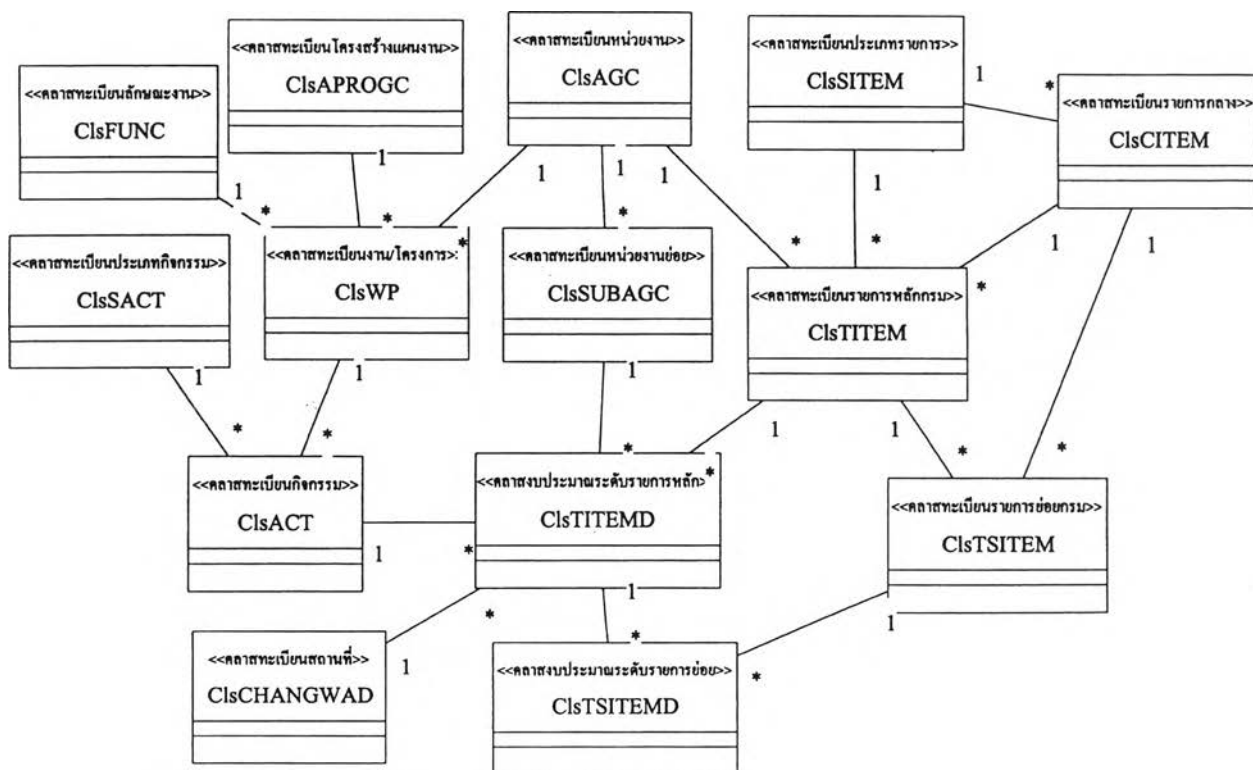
<<คลาสทะเบียนลักษณะงาน>>
ClsFUNC

<<คลาสทะเบียนโครงสร้างแผนงาน>>
ClsAPROGC

<<คลาสทะเบียนหน่วยงาน>>
ClsAGC

<<คลาสทะเบียนประเภทรายการ>>
ClsSITEM

<<คลาสทะเบียนรายการกลาง>>
ClsCITEM

<<คลาสทะเบียนประเภทกิจกรรม>>
ClsSACT

<<คลาสทะเบียนงาน/โครงการ>>
ClsWP

<<คลาสทะเบียนหน่วยงานย่อย>>
ClsSUBAGC

<<คลาสทะเบียนรายการหลักกรม>>
ClsTITEM

<<คลาสทะเบียนกิจกรรม>>
ClsACT

<<คลาสงบประมาณระดับรายการหลัก>>
ClsTITEMD

<<คลาสทะเบียนรายการย่อยกรม>>
ClsTSITEM

<<คลาสทะเบียนสถานที่>>
ClsCHANGWAD

<<คลาสงบประมาณระดับรายการย่อย>>
ClsTSITEMD

1 * 1 * 1 * 1 1 * 1 * 1 * 1 * 1 1 * 1 * 1 * 1 * 1 * * 1 * 1 * 1 * 1 * 1 1 * 1 *